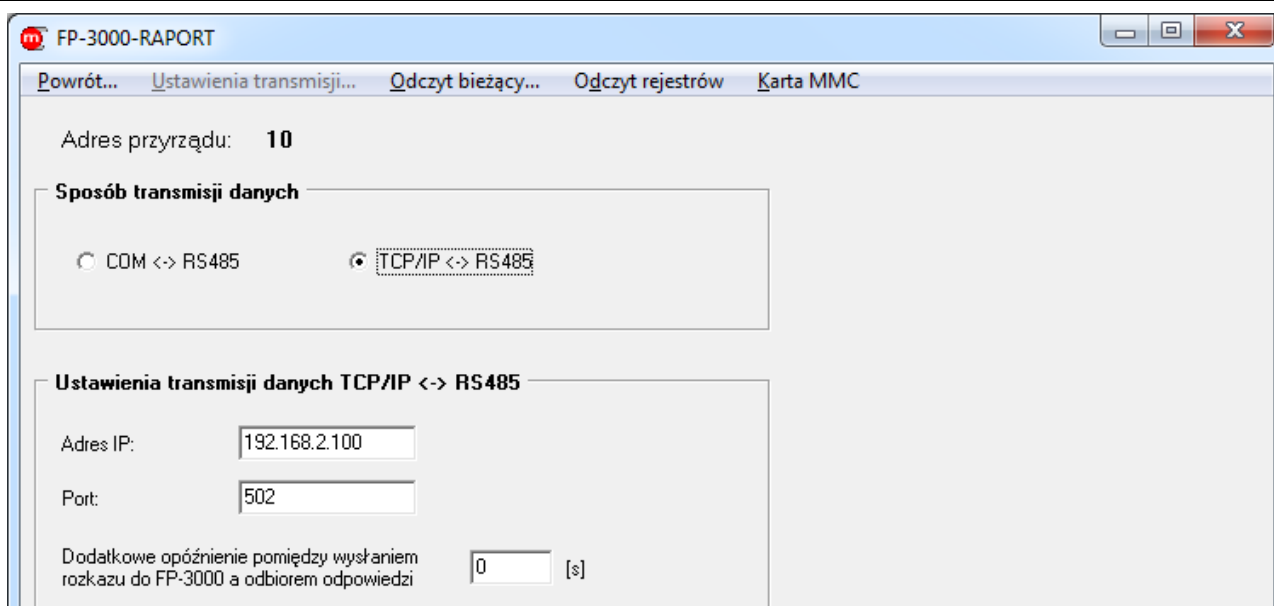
FP-3000-RAPORT

Powrót... Ustawienia transmisji... Odczyt bieżący... Odczyt rejestrów Karta MMC

Adres przyrządu: 10

Sposób transmisji danych

COM <-> RS485

TCP/IP <-> RS485

Ustawienia transmisji danych TCP/IP <-> RS485

Adres IP: 192.168.2.100

Port: 502

Dodatkowe opóźnienie pomiędzy wysłaniem rozkazu do FP-3000 a odbiorem odpowiedzi 0 [s]